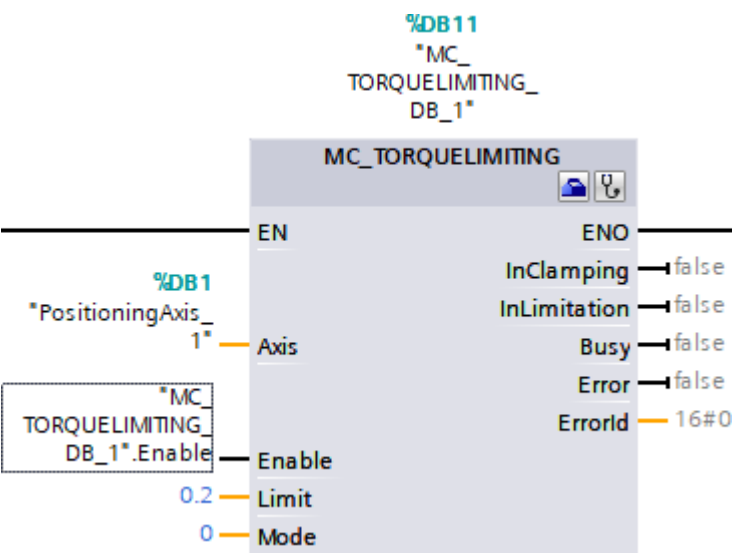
%DB11
"MC_TORQUELIMITING_DB_1"

MC_TORQUELIMITING

EN
ENO

%DB1
"PositioningAxis_1"
Axis

InClamping false
InLimitation false
Busy false
Error false
ErrorId 16#0

"MC_TORQUELIMITING_DB_1".Enable
Enable

0.2 Limit
0 Mode